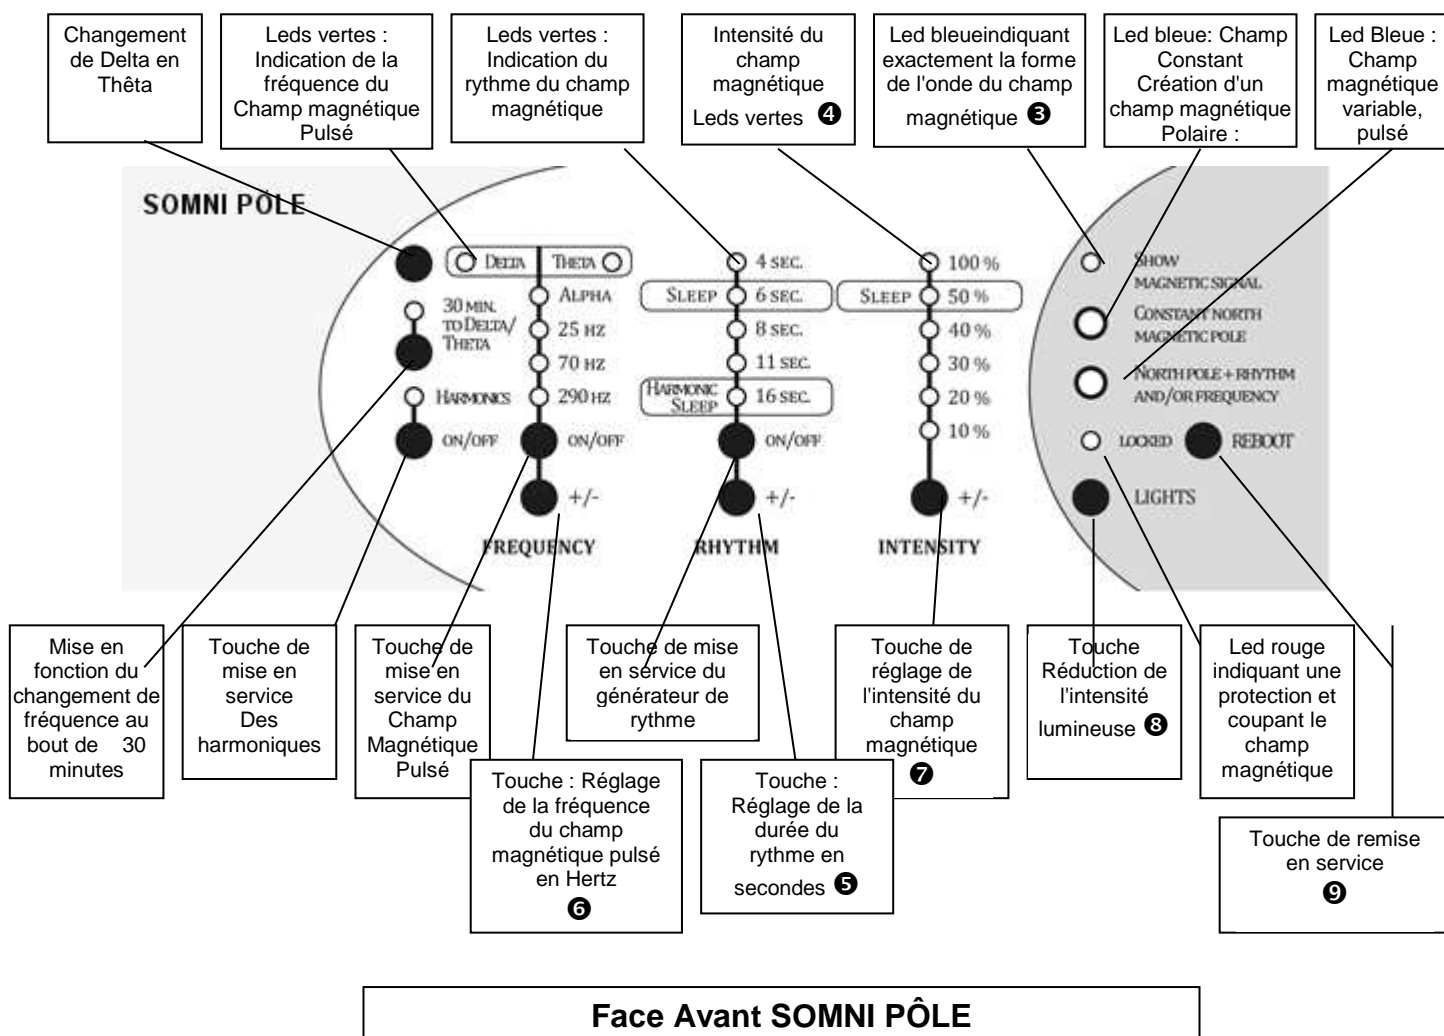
Changement de Delta en Thêta

Leds vertes : Indication de la fréquence du Champ magnétique Pulsé

Leds vertes : Indication du rythme du champ magnétique

Intensité du champ magnétique Leds vertes ❹

Led bleueindiquant exactement la forme de l'onde du champ magnétique ❸

Led bleue: Champ Constant Création d'un champ magnétique Polaire :

Led Bleue : Champ magnétique variable, pulsé

SOMNI PÔLE

DELTA THETA

30 MIN. TO DELTA/ THETA

HARMONICS

ON/OFF

ALPHA

25 HZ

70 HZ

290 HZ

ON/OFF

+/-

FREQUENCY

4 SEC.

SLEEP 6 SEC.

8 SEC.

11 SEC.

HARMONIC SLEEP 16 SEC.

ON/OFF

+/-

RHYTHM

100 %

SLEEP 50 %

40 %

30 %

20 %

10 %

+/-

INTENSITY

SHOW MAGNETIC SIGNAL

CONSTANT NORTH MAGNETIC POLE

NORTH POLE + RHYTHM AND/OR FREQUENCY

LOCKED

REBOOT

LIGHTS

Mise en fonction du changement de fréquence au bout de 30 minutes

Touche de mise en service Des harmoniques

Touche de mise en service du Champ Magnétique Pulsé

Touche de mise en service du générateur de rythme

Touche de réglage de l'intensité du champ magnétique ❼

Touche Réduction de l'intensité lumineuse ❽

Led rouge indiquant une protection et coupant le champ magnétique

Touche : Réglage de la fréquence du champ magnétique pulsé en Hertz ❻

Touche : Réglage de la durée du rythme en secondes ❺

Touche de remise en service ❾

Face Avant SOMNI PÔLE